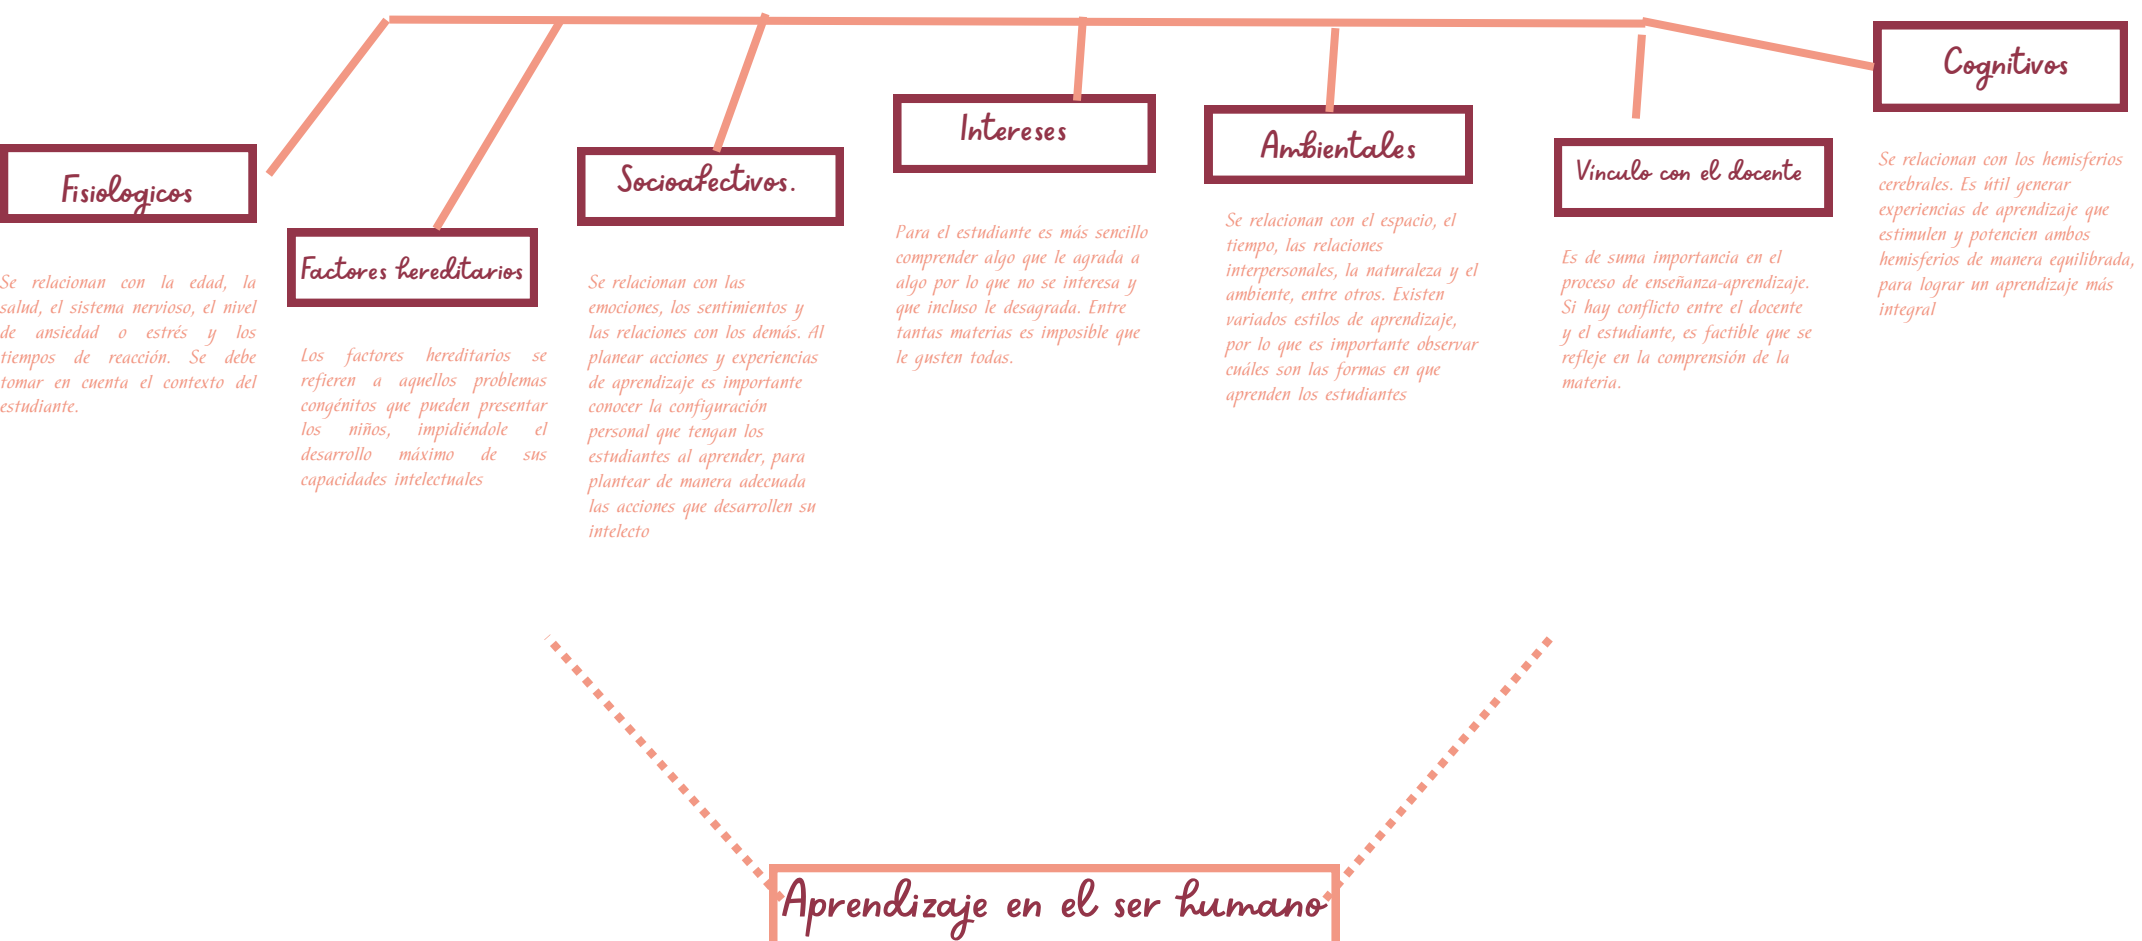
Fisiologicos

Se relacionan con la edad, la salud, el sistema nervioso, el nivel de ansiedad o estrés y los tiempos de reacción. Se debe tomar en cuenta el contexto del estudiante.

Factores hereditarios

Los factores hereditarios se refieren a aquellos problemas congénitos que pueden presentar los niños, impidiéndole el desarrollo máximo de sus capacidades intelectuales

Socioafectivos.

Se relacionan con las emociones, los sentimientos y las relaciones con los demás. Al planear acciones y experiencias de aprendizaje es importante conocer la configuración personal que tengan los estudiantes al aprender, para plantear de manera adecuada las acciones que desarrollen su intelecto

Intereses

Para el estudiante es más sencillo comprender algo que le agrada a algo por lo que no se interesa y que incluso le desagrada. Entre tantas materias es imposible que le gusten todas.

Ambientales

Se relacionan con el espacio, el tiempo, las relaciones interpersonales, la naturaleza y el ambiente, entre otros. Existen variados estilos de aprendizaje, por lo que es importante observar cuáles son las formas en que aprenden los estudiantes

Vinculo con el docente

Es de suma importancia en el proceso de enseñanza-aprendizaje. Si hay conflicto entre el docente y el estudiante, es factible que se refleje en la comprensión de la materia.

Cognitivos

Se relacionan con los hemisferios cerebrales. Es útil generar experiencias de aprendizaje que estimulen y potencien ambos hemisferios de manera equilibrada, para lograr un aprendizaje más integral

Aprendizaje en el ser humano